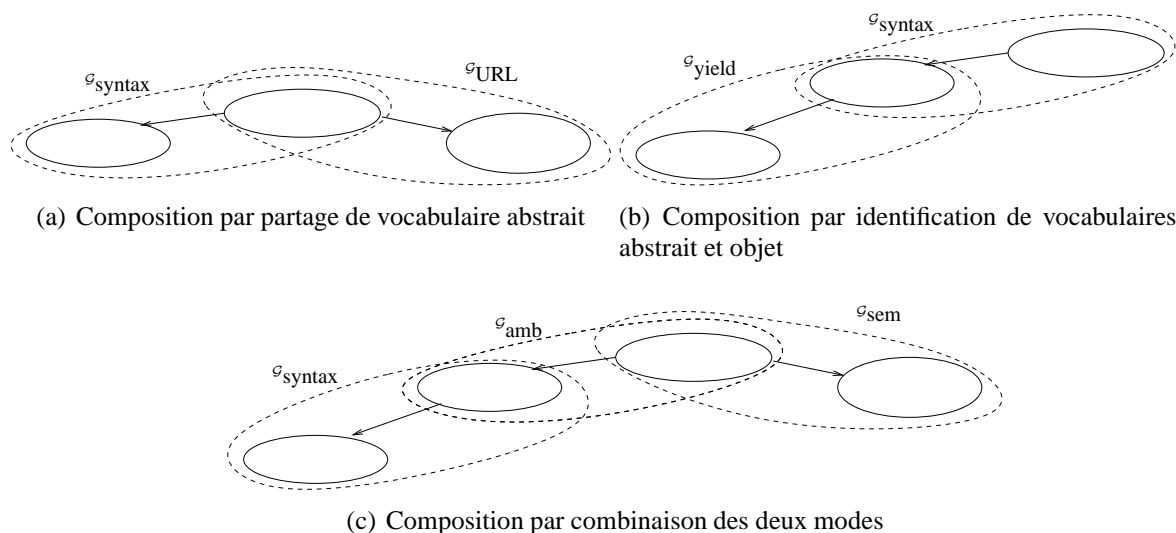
$\mathcal{G}_{\text{syntax}}$ $\mathcal{G}_{\text{URL}}$

(a) Composition par partage de vocabulaire abstrait

$\mathcal{G}_{\text{syntax}}$ $\mathcal{G}_{\text{yield}}$

(b) Composition par identification de vocabulaires abstrait et objet

$\mathcal{G}_{\text{amb}}$ $\mathcal{G}_{\text{sem}}$ $\mathcal{G}_{\text{syntax}}$

(c) Composition par combinaison des deux modes